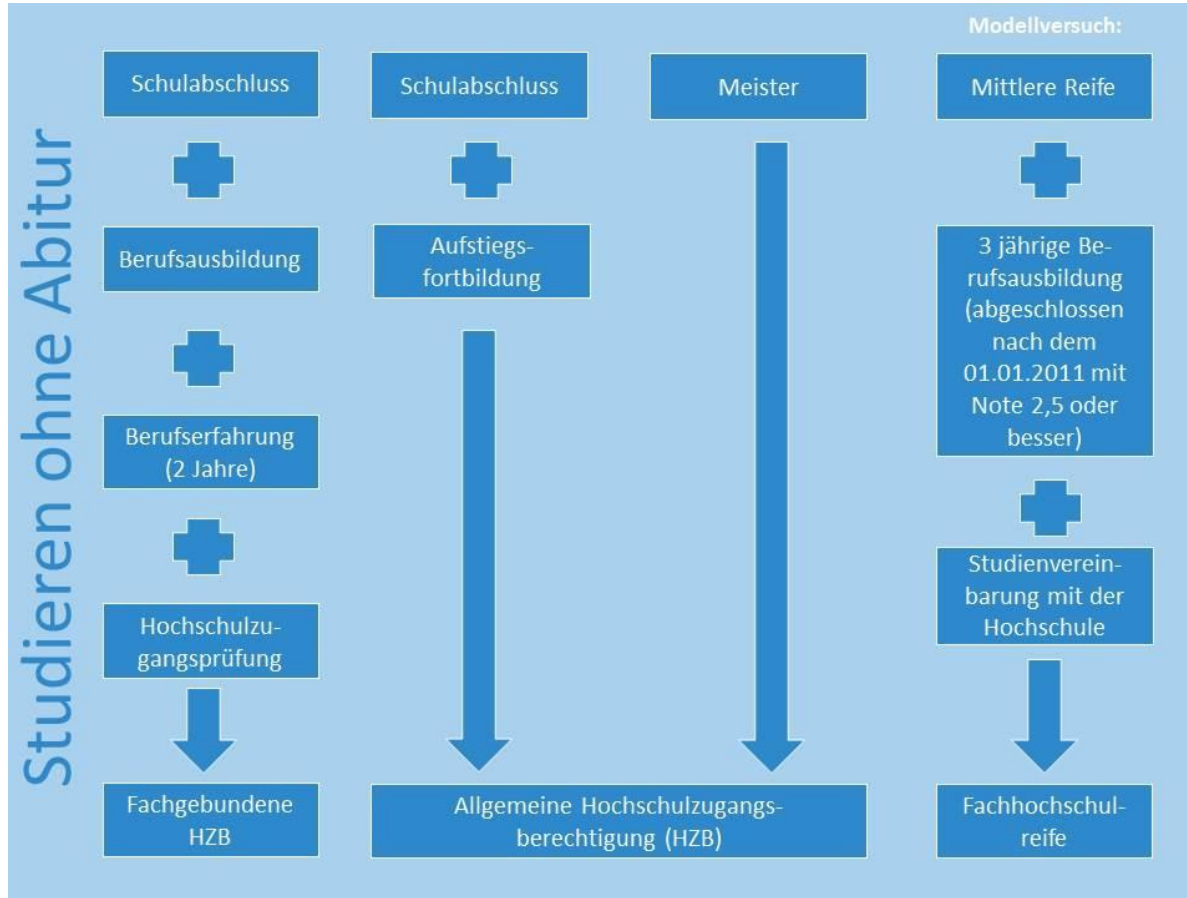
Studieren ohne Abitur

Modellversuch:

Schulabschluss

Berufsausbildung

Berufserfahrung (2 Jahre)

Hochschulzugangsprüfung

Fachgebundene HZB

Schulabschluss

Aufstiegs-fortbildung

Meister

Allgemeine Hochschulzugangsberechtigung (HZB)

Mittlere Reife

3 jährige Berufsausbildung (abgeschlossen nach dem 01.01.2011 mit Note 2,5 oder besser)

Studienvereinbarung mit der Hochschule

Fachhochschulreife